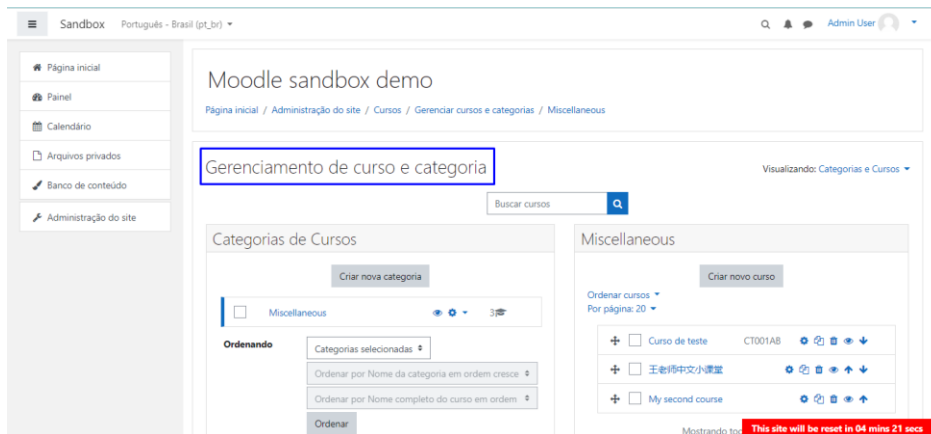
Sandbox Português - Brasil (pt_br)

Admin User

Página inicial
Painel
Calendário
Arquivos privados
Banco de conteúdo
Administração do site

Moodle sandbox demo

Página inicial / Administração do site / Cursos / Gerenciar cursos e categorias / Miscellaneous

Gerenciamento de curso e categoria

Visualizando: Categorias e Cursos

Buscar cursos

Categorias de Cursos

Criar nova categoria

Miscellaneous 3

Ordenando
Categorias selecionadas
Ordenar por Nome da categoria em ordem cresce
Ordenar por Nome completo do curso em ordem
Ordenar

Miscellaneous

Criar novo curso

Ordenar cursos
Por página: 20

Curso de teste CT001A8
王老师中文小课堂
My second course

Mostrando tod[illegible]

This site will be reset in 04 mins 21 secs